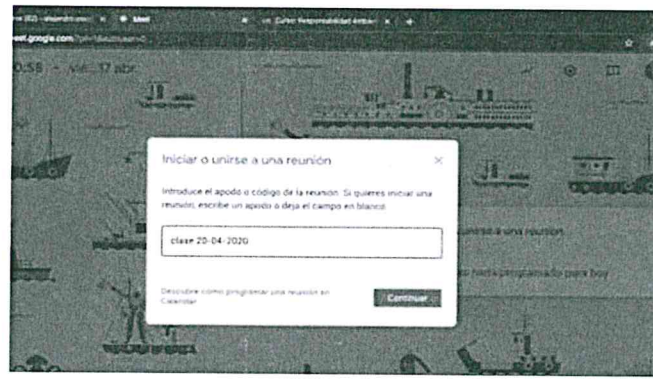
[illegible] ✕ Meet ✕ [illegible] Responsabilidad Ambien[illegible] ✕ +

eet.google.com/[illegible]

0:58 • vie, 17 abr

Iniciar o unirse a una reunión ✕

Introduce el apodo o código de la reunión. Si quieres iniciar una reunión, escribe un apodo o deja el campo en blanco.

clase 20-04-2020

Descubre cómo programar una reunión en Calendar

Continuar

unirse a una reunión

o nada programado para hoy